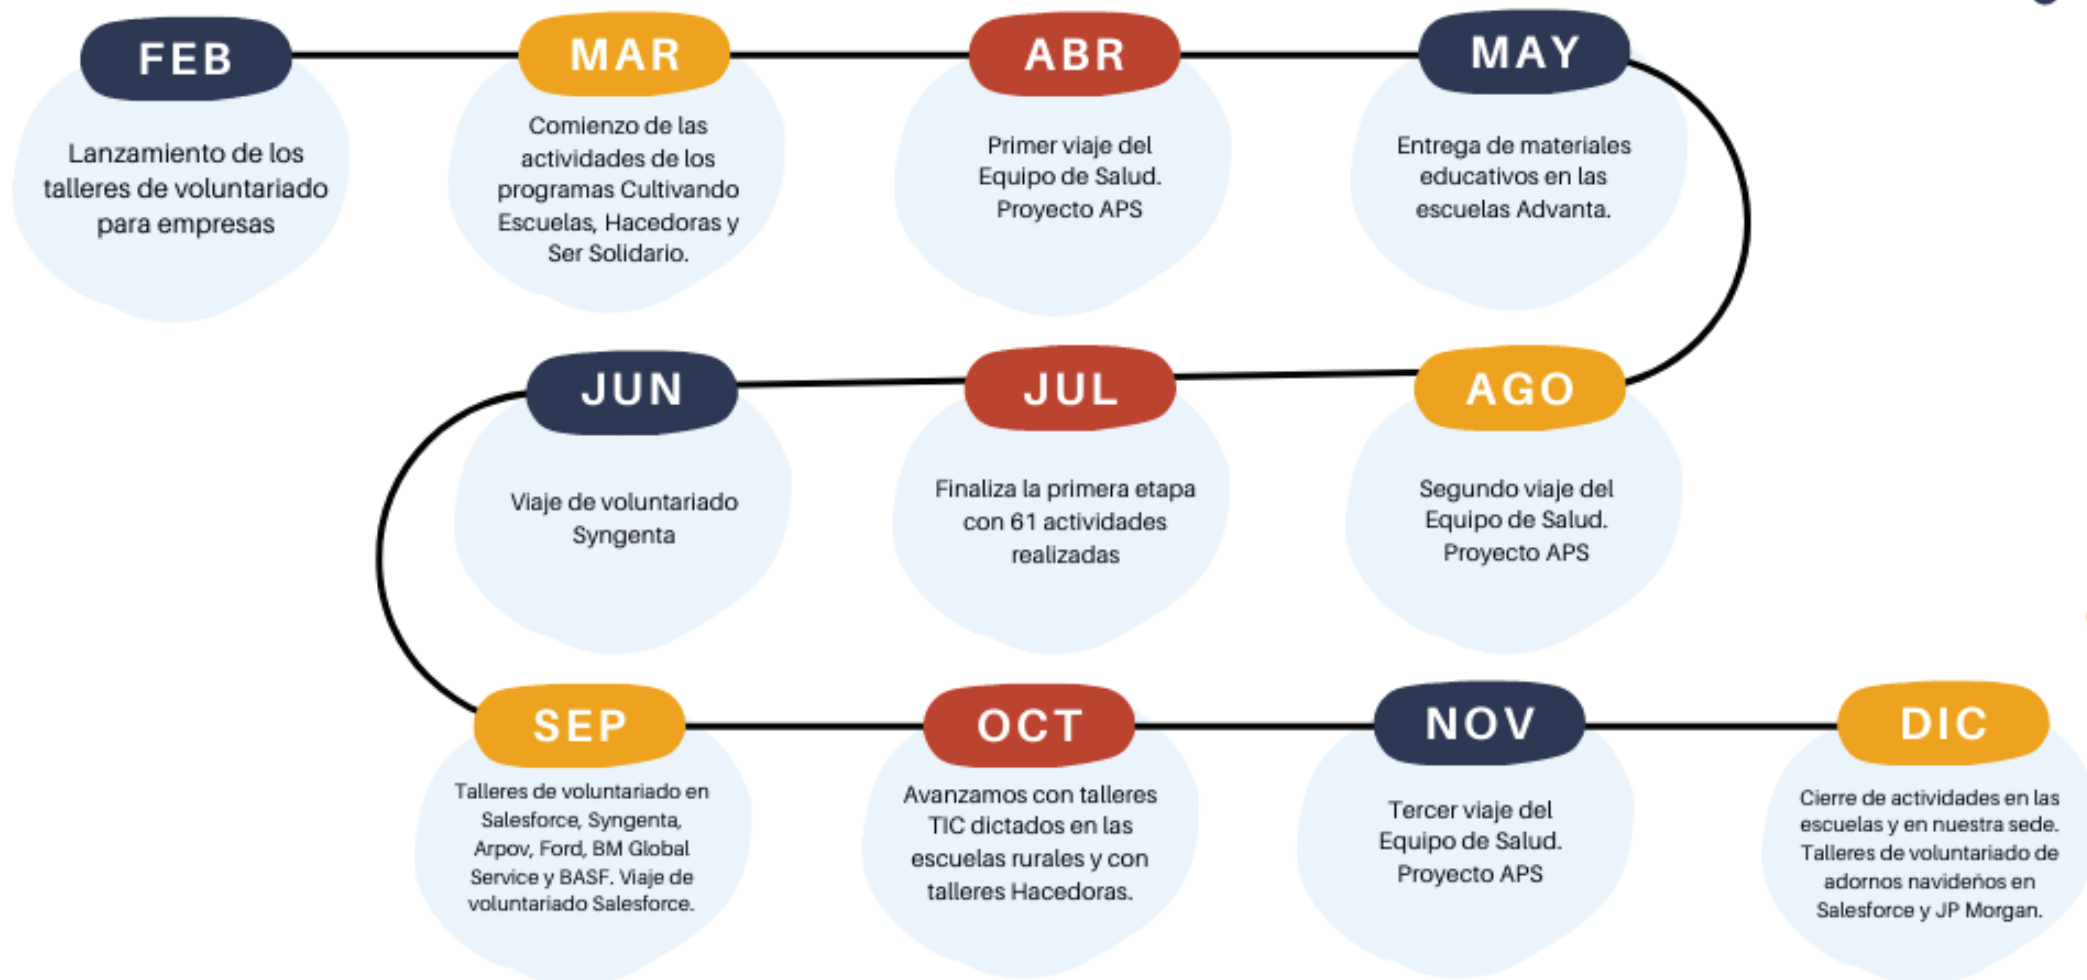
FEB

Lanzamiento de los talleres de voluntariado para empresas

MAR

Comienzo de las actividades de los programas Cultivando Escuelas, Hacedoras y Ser Solidario.

ABR

Primer viaje del Equipo de Salud. Proyecto APS

MAY

Entrega de materiales educativos en las escuelas Advanta.

JUN

Viaje de voluntariado Syngenta

JUL

Finaliza la primera etapa con 61 actividades realizadas

AGO

Segundo viaje del Equipo de Salud. Proyecto APS

SEP

Talleres de voluntariado en Salesforce, Syngenta, Arpov, Ford, BM Global Service y BASF. Viaje de voluntariado Salesforce.

OCT

Avanzamos con talleres TIC dictados en las escuelas rurales y con talleres Hacedoras.

NOV

Tercer viaje del Equipo de Salud. Proyecto APS

DIC

Cierre de actividades en las escuelas y en nuestra sede. Talleres de voluntariado de adornos navideños en Salesforce y JP Morgan.